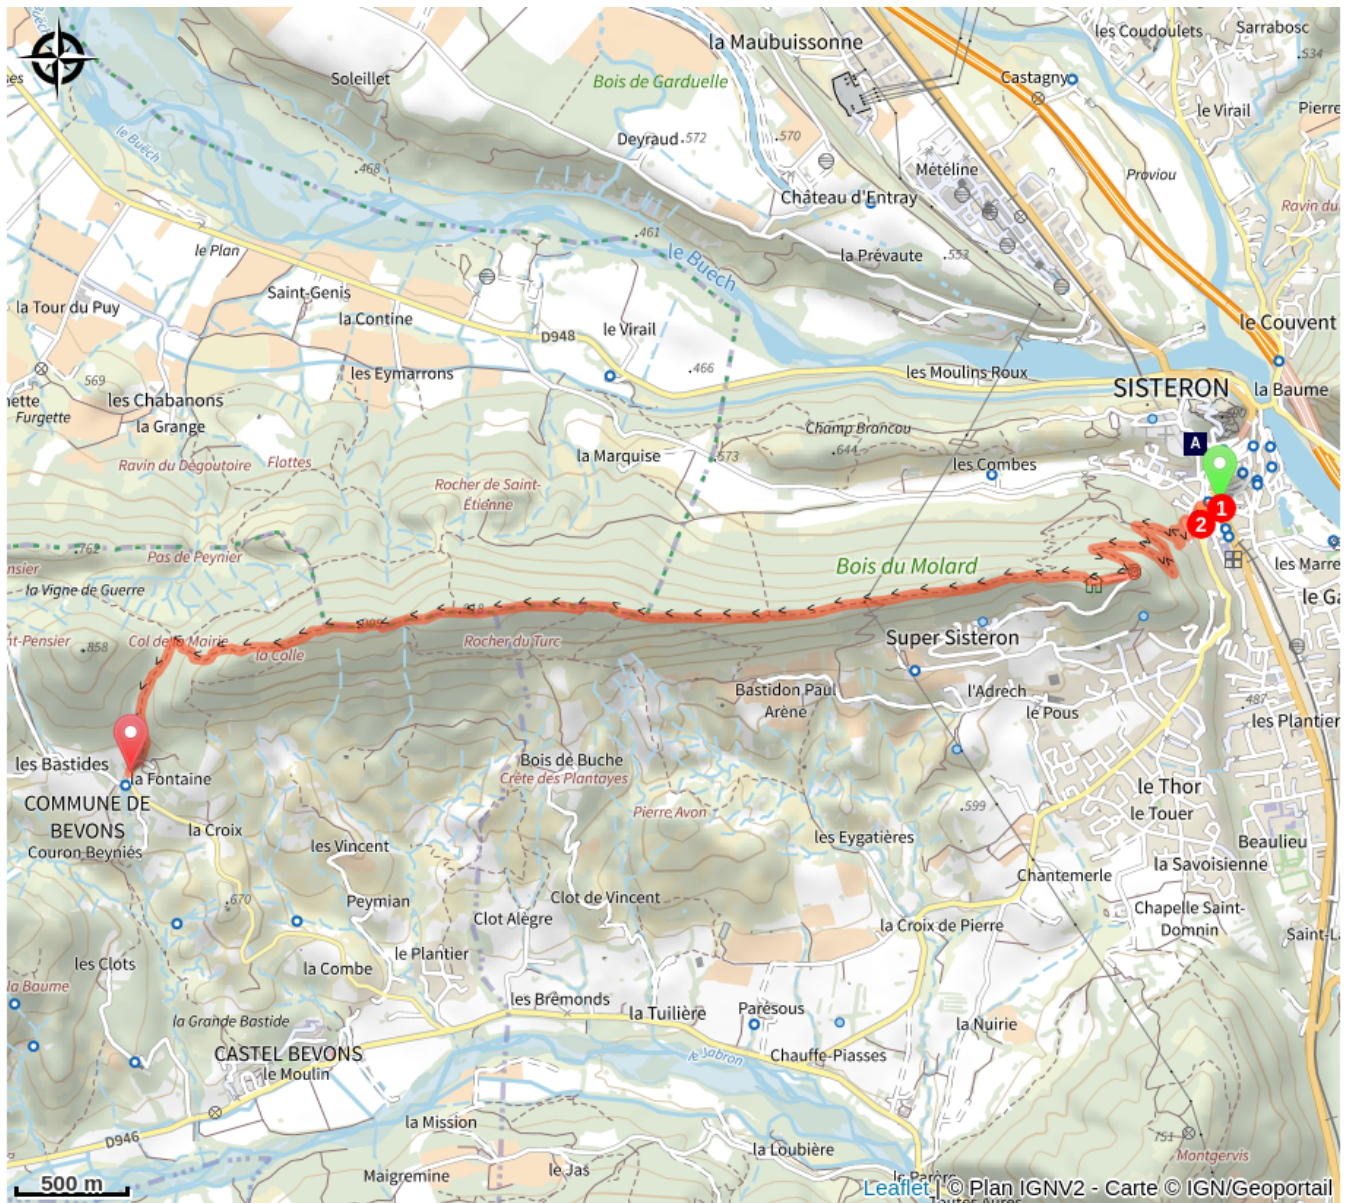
la Maubuissonne
les Coudoulets
Sarrabosc
.534
Soleillet
Bois de Garduelle
Castagny
le Virail
Pierre
le Buëch
Deyraud .572
.570
Métêline
Proviou
Ravin du
.468
Château d'Entray
.461
le Buëch
la Prévaute
.553
le Plan
Saint-Genis
la Tour du Puy
la Contine
le Couvent
D948
le Virail
569
les Eymarrons
.466
les Moulins Roux
SISTERON
la Baume
les Chabanons
Furgette
la Grange
Champ Brancou
.644
A
Ravin du Dégoutoire
Flottes
la Marquise
.573
les Combes
Rocher de Saint-Étienne
1
2
.762
Pas de Peynier
Bois du Molard
les Marre
la Vigne de Guerre
le G
Col de la Mairie
.858
la Colle
Rocher du Turc
Super Sisteron
Bastidon Paul Arène
l'Adrech
le Pous
.487
les Plantier
les Bastides
la Fontaine
Bois de Buche
Crête des Plantayes
le Thor
COMMUNE DE BEVONS
le Touer
la Croix
Pierre Avon
.599
Beaulieu
Couron Beyniés
les Vincent
les Eygatières
la Savoisienne
Chantemerle
.670
Peymian
Clot de Vincent
Clot Alègre
la Croix de Pierre
Chapelle Saint-Domnin
Saint-L
le Plantier
les Clots
la Combe
la Baume
les Brémonds
la Tuilière
Parésous
la Grande Bastide
la Nuirie
CASTEL BEVONS
le Jabron
Chauffe-Piasses
le Moulin
D946
la Mission
la Loubière
751
Montgervis
500 m
Maigremine
le Jas
le Parc
Leaflet | © Plan IGNV2 - Carte © IGN/Geoportail